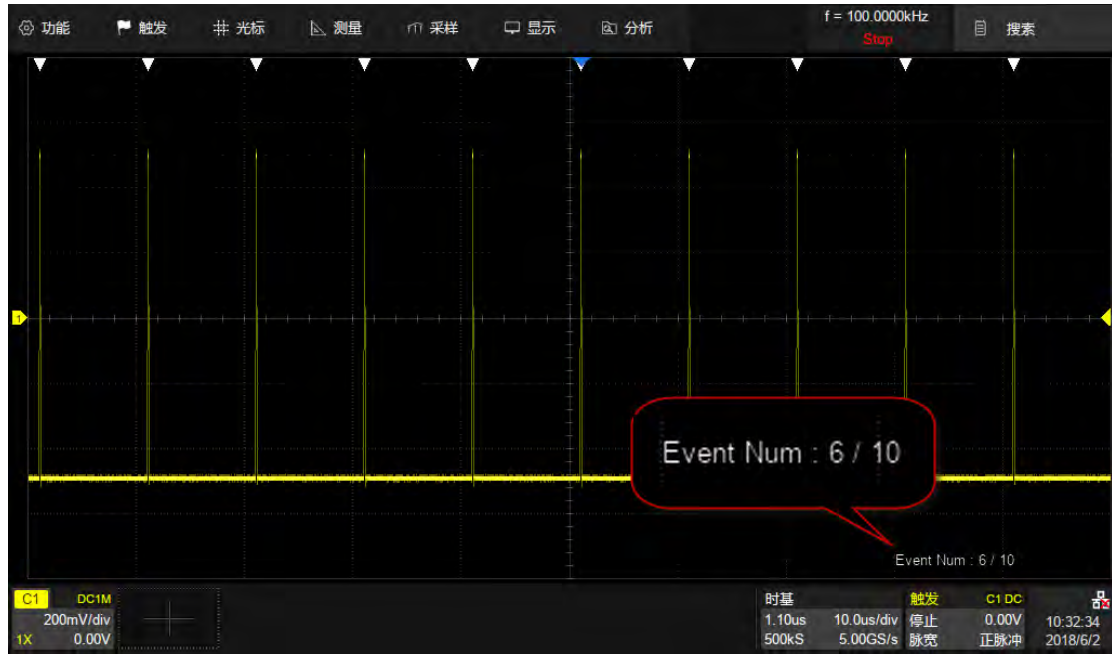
功能 触发 光标 测量 采样 显示 分析 f = 100.0000kHz Stop 搜索

1

Event Num : 6 / 10

Event Num : 6 / 10

C1 DC1M
200mV/div
1X 0.00V

时基
1.10us 10.0us/div
500kS 5.00GS/s

触发 C1 DC
停止 0.00V
脉宽 正脉冲

10:32:34
2018/6/2